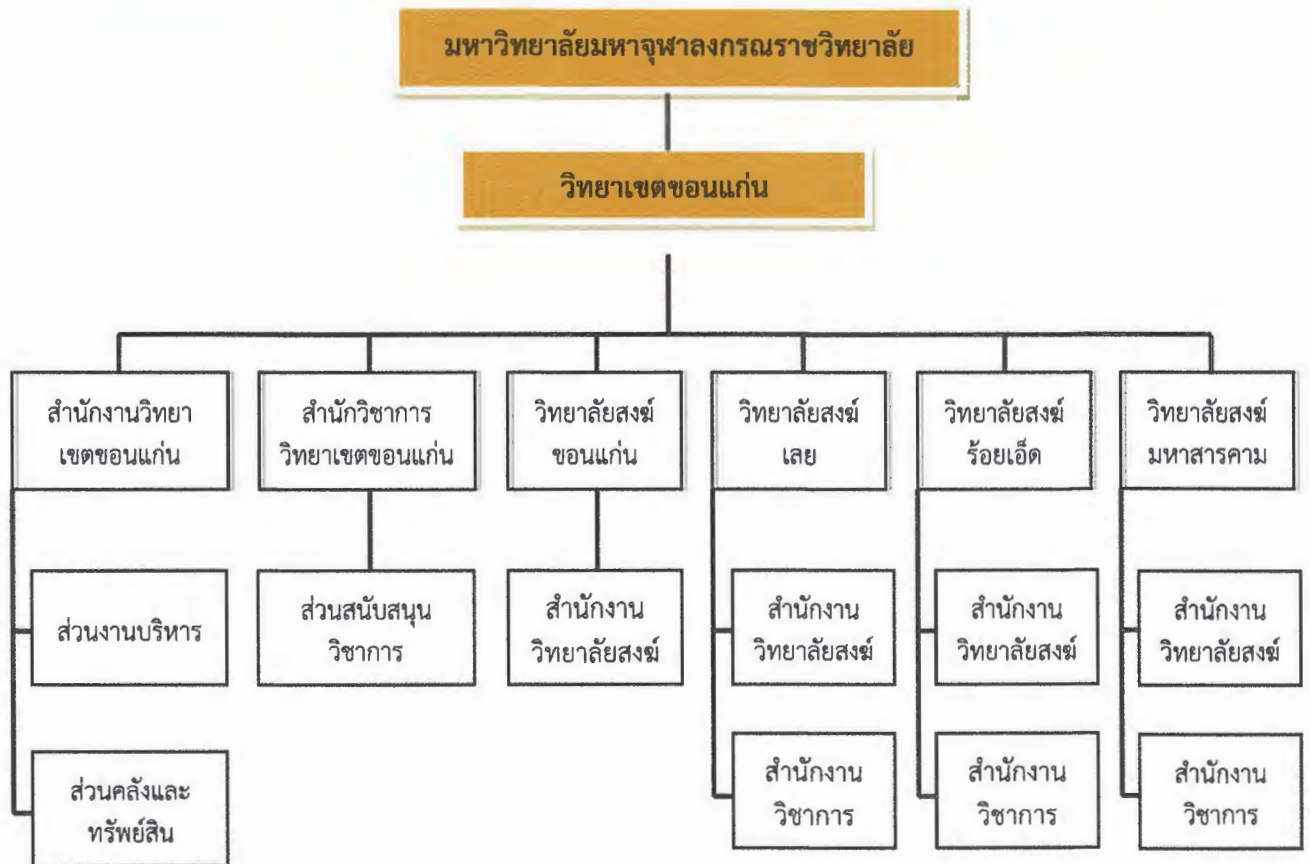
มหาวิทยาลัยมหาจุฬาลงกรณราชวิทยาลัย

วิทยาเขตขอนแก่น

สำนักงานวิทยาเขตขอนแก่น

ส่วนงานบริหาร

ส่วนคลังและทรัพย์สิน

สำนักวิชาการวิทยาเขตขอนแก่น

ส่วนสนับสนุนวิชาการ

วิทยาลัยสงฆ์ขอนแก่น

สำนักงานวิทยาลัยสงฆ์

วิทยาลัยสงฆ์เลย

สำนักงานวิทยาลัยสงฆ์

สำนักงานวิชาการ

วิทยาลัยสงฆ์ร้อยเอ็ด

สำนักงานวิทยาลัยสงฆ์

สำนักงานวิชาการ

วิทยาลัยสงฆ์มหาสารคาม

สำนักงานวิทยาลัยสงฆ์

สำนักงานวิชาการ